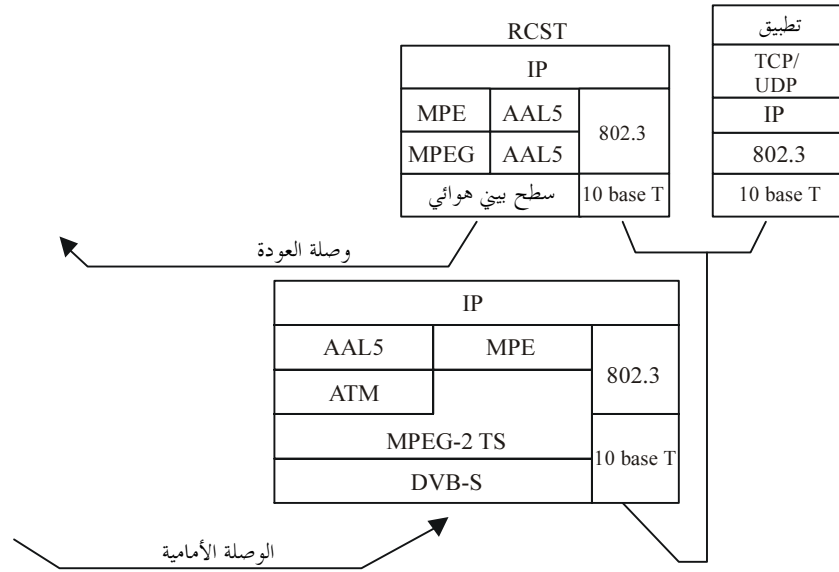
RCST

| IP | | |
|---|---|---|
| MPE | AAL5 | 802.3 |
| MPEG | AAL5 | |
| سطح بيني هوائي | | 10 base T |

| تطبيق |
|---|
| TCP/ UDP |
| IP |
| 802.3 |
| 10 base T |

وصلة العودة

| IP | | |
|---|---|---|
| AAL5 | MPE | 802.3 |
| ATM | | |
| MPEG-2 TS | | 10 base T |
| DVB-S | | |

الوصلة الأمامية